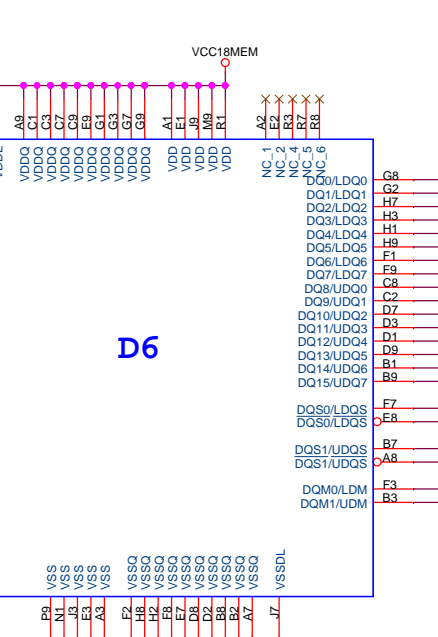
VCC18MEM

A9 C1 C3 C7 C9 E9 G1 G3 G7 G9 A1 E1 J9 M9 R1 A2 E2 R3 R7 R8

VDDL VDDQ VDDQ VDDQ VDDQ VDDQ VDDQ VDDQ VDDQ VDDQ VDDQ VDD VDD VDD VDD VDD NC_1 NC_2 NC_4 NC_5 NC_6

D6

G8 DQ0/LDQ0
G2 DQ1/LDQ1
H7 DQ2/LDQ2
H3 DQ3/LDQ3
H1 DQ4/LDQ4
H9 DQ5/LDQ5
F1 DQ6/LDQ6
F9 DQ7/LDQ7
C8 DQ8/UDQ0
C2 DQ9/UDQ1
D7 DQ10/UDQ2
D3 DQ11/UDQ3
D1 DQ12/UDQ4
D9 DQ13/UDQ5
B1 DQ14/UDQ6
B9 DQ15/UDQ7

F7 DQS0/LDQS
E8 DQS0/LDQS

B7 DQS1/UDQS
A8 DQS1/UDQS

F3 DQM0/LDM
B3 DQM1/UDM

VSS VSS VSS VSS VSS VSSQ VSSQ VSSQ VSSQ VSSQ VSSQ VSSQ VSSQ VSSQ VSSQ VSSDL

P9 N1 J3 E3 A3 F2 H8 H2 F8 E7 D8 D2 B8 B2 A7 J7